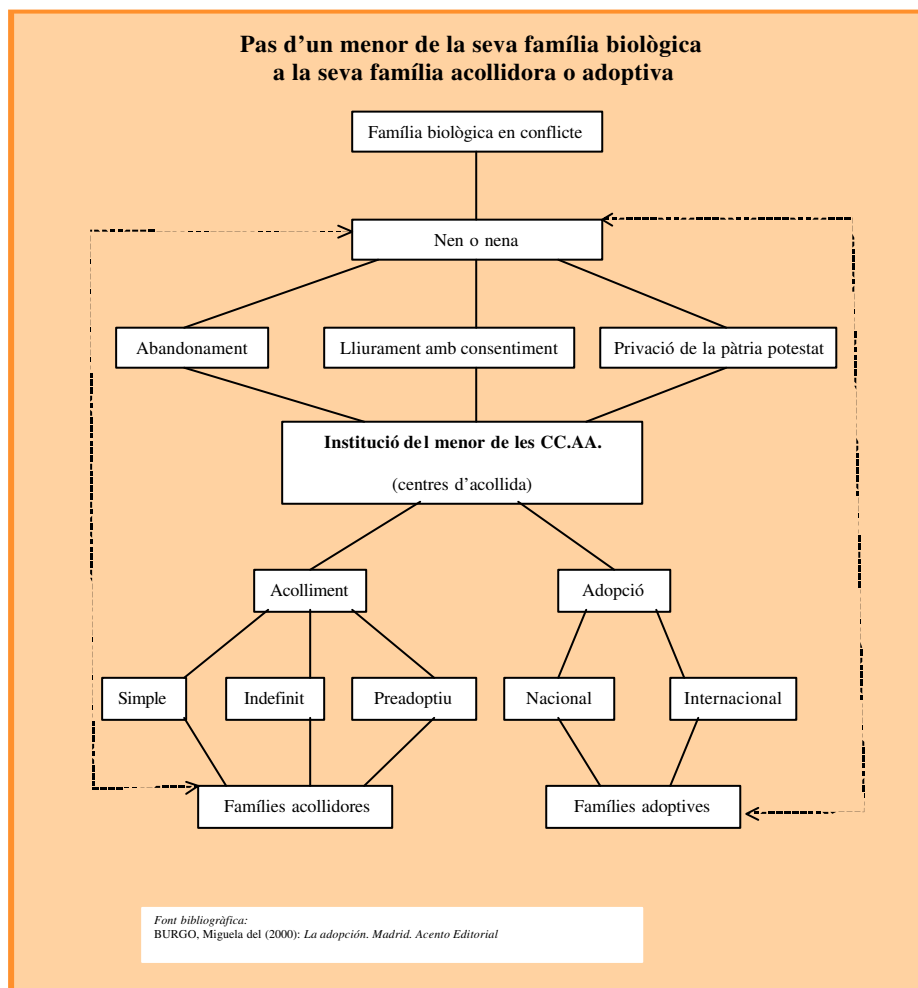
Pas d'un menor de la seva família biològica a la seva família acollidora o adoptiva

Família biològica en conflicte

Nen o nena

Abandonament

Lliurament amb consentiment

Privació de la pàtria potestat

Institució del menor de les CC.AA.

(centres d'acollida)

Acolliment

Adopció

Simple

Indefinit

Preadoptiu

Nacional

Internacional

Famílies acollidores

Famílies adoptives

Font bibliogràfica:
BURGO, Miguela del (2000): La adopción. Madrid. Acento Editorial